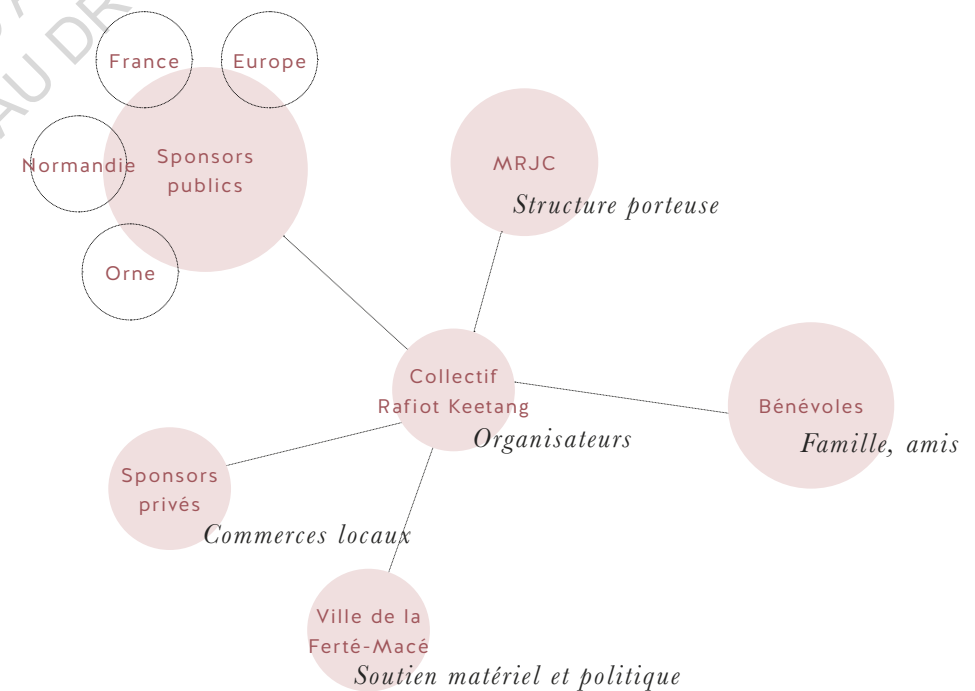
AU DR

France

Europe

Normandie

Sponsors publics

Orne

MRJC
Structure porteuse

Collectif Rafiot Keetang
Organisateurs

Bénévoles
Famille, amis

Sponsors privés
Commerces locaux

Ville de la Ferté-Macé
Soutien matériel et politique